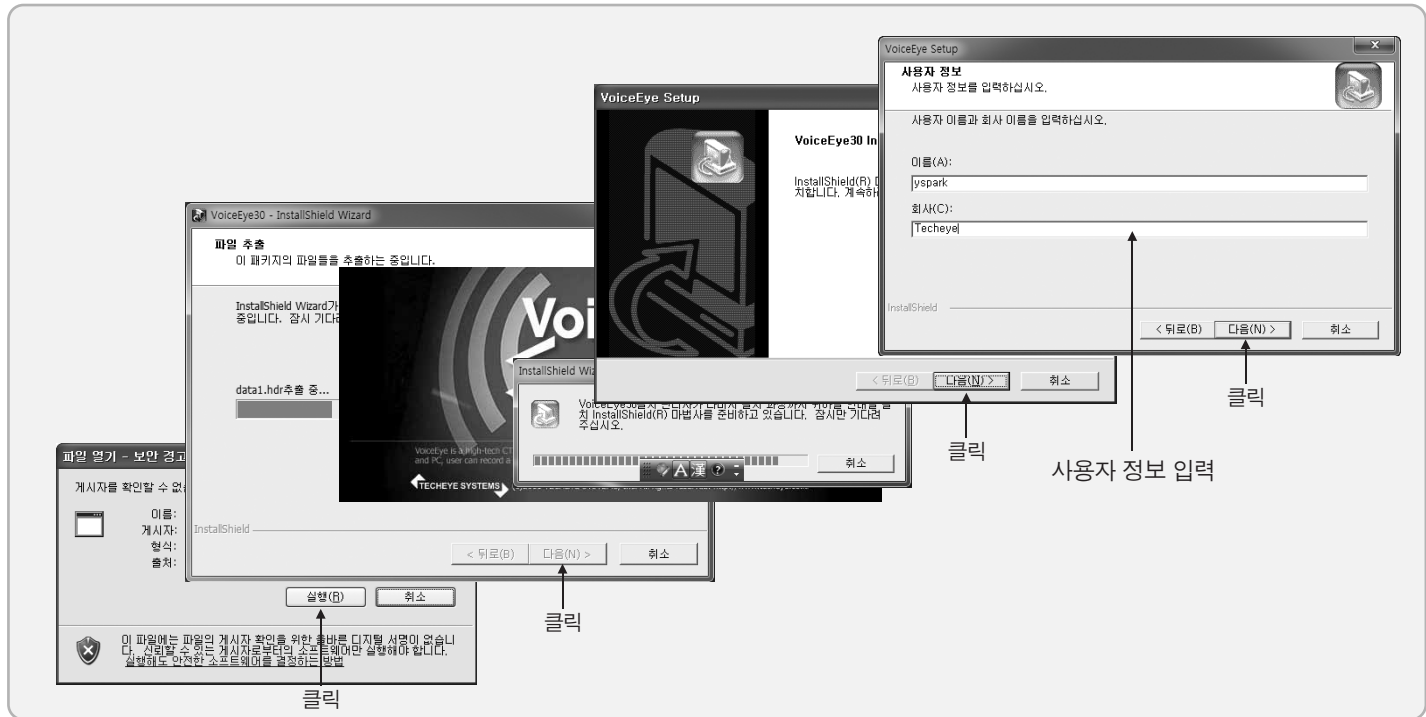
파일 열기 - 보안 경고

게시자를 확인할 수 없

이름:
게시자:
형식:
출처:

실행(R)
취소

이 파일에는 파일의 게시자 확인을 위한 올바른 디지털 서명이 없습니다. 신뢰할 수 있는 게시자로부터의 소프트웨어만 실행해야 합니다. 실행해도 안전한 소프트웨어를 결정하는 방법

클릭

VoiceEye30 - InstallShield Wizard

파일 추출
이 패키지의 파일들을 추출하는 중입니다.

InstallShield Wizard가
중입니다. 잠시 기다려

data1.hdr추출 중...

InstallShield

< 뒤로(B)
다음(N) >
취소

클릭

Voi

VoiceEye is a high-tech CT
and PC, user can record a

TECHEYE SYSTEMS

InstallShield Wiz

VoiceEye30설치 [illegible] 치 InstallShield(R) 마법사를 준비하고 있습니다. 잠시만 기다려 주십시오.

취소

VoiceEye Setup

VoiceEye30 In

InstallShield(R) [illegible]
치합니다. 계속하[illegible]

< 뒤로(B)
다음(N) >
취소

클릭

VoiceEye Setup

사용자 정보
사용자 정보를 입력하십시오.

사용자 이름과 회사 이름을 입력하십시오.

이름(A):
yspark

회사(C):
Techeye

InstallShield

< 뒤로(B)
다음(N) >
취소

클릭

사용자 정보 입력